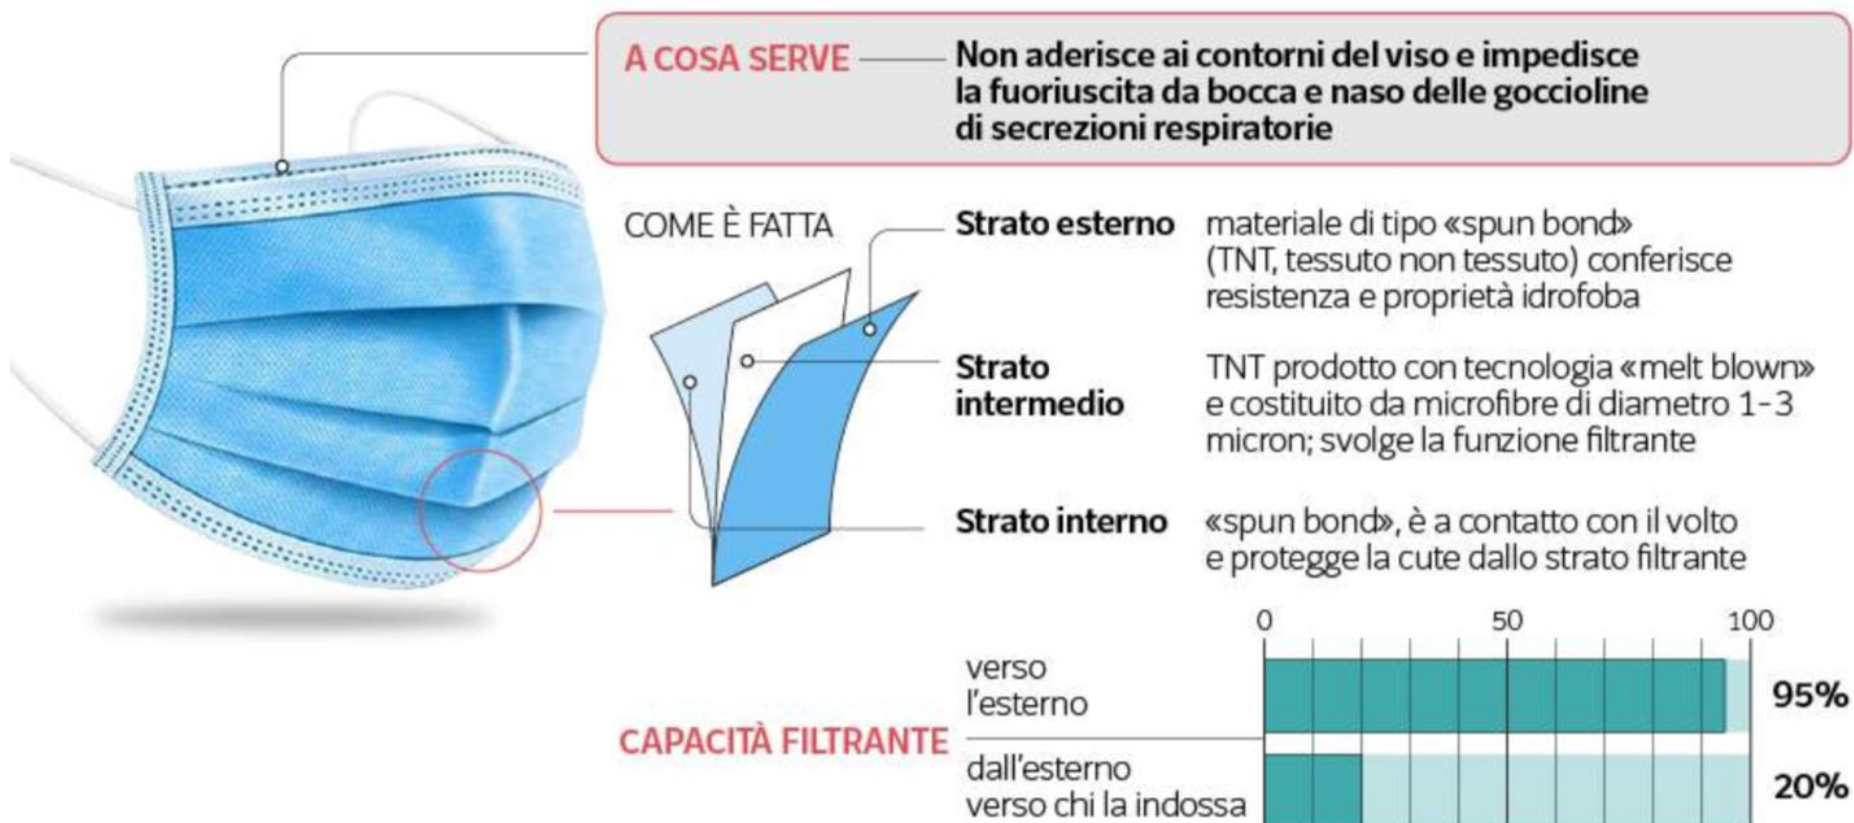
A COSA SERVE

Non aderisce ai contorni del viso e impedisce la fuoriuscita da bocca e naso delle goccioline di secrezioni respiratorie

COME È FATTA

Strato esterno

materiale di tipo «spun bond» (TNT, tessuto non tessuto) conferisce resistenza e proprietà idrofoba

Strato intermedio

TNT prodotto con tecnologia «melt blown» e costituito da microfibre di diametro 1-3 micron; svolge la funzione filtrante

Strato interno

«spun bond», è a contatto con il volto e protegge la cute dallo strato filtrante

CAPACITÀ FILTRANTE

0 50 100

verso l'esterno 95%

dall'esterno verso chi la indossa 20%